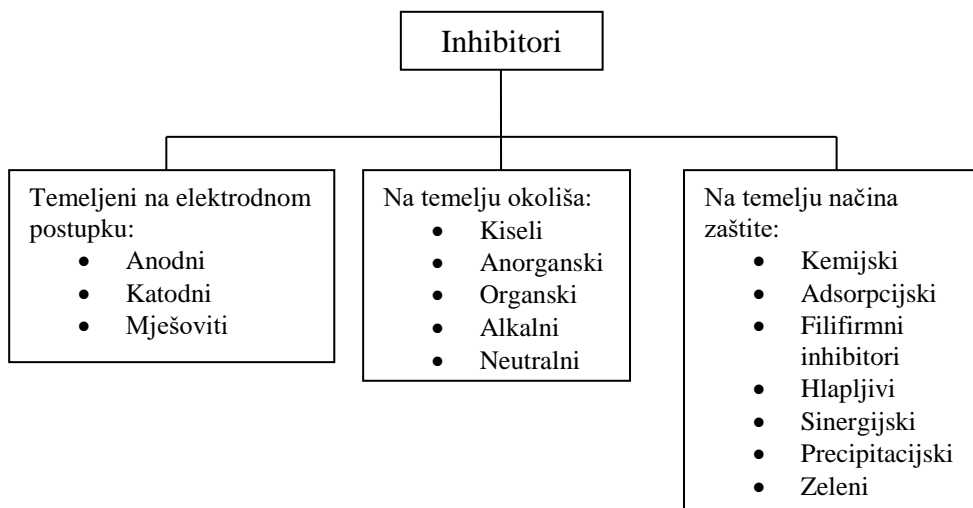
Inhibitori

Temeljeni na elektrodnom postupku:
- Anodni
- Katodni
- Mješoviti

Na temelju okoliša:
- Kiseli
- Anorganski
- Organski
- Alkalni
- Neutralni

Na temelju načina zaštite:
- Kemijski
- Adsorpcijski
- Filifirmni inhibitori
- Hlapljivi
- Sinergijski
- Precipitacijski
- Zeleni